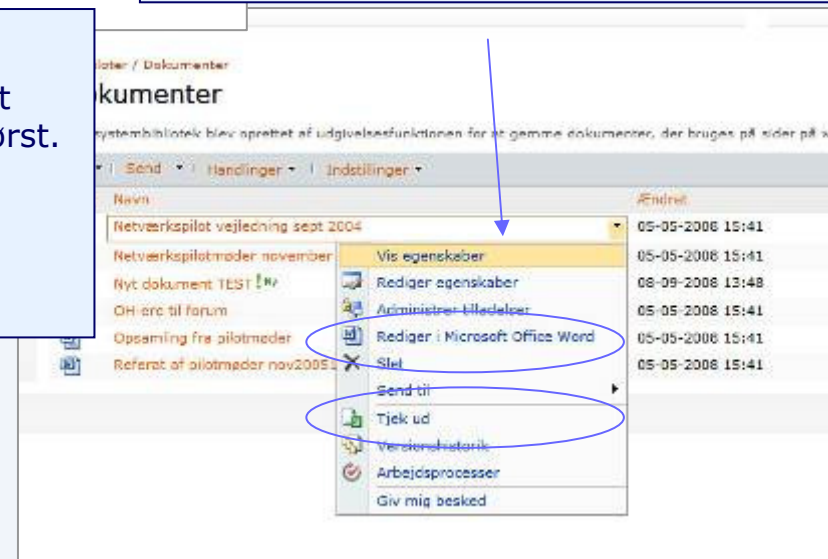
t
ørst.

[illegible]lioter / Dokumenter

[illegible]kumenter

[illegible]systembibliotek blev oprettet af udgivelsesfunktionen for at gemme dokumenter, der bruges på sider på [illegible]

Send • | Handlinger • | Indstillinger •

| Navn | Ændret |
|---|---|
| Netværkspilot vejledning sept 2004 | 05-05-2008 15:41 |
| Netværkspilotmøder november | 05-05-2008 15:41 |
| Nyt dokument TEST ! NY | 08-09-2008 13:48 |
| OH ere til forum | 05-05-2008 15:41 |
| Opsamling fra pilotmøder | 05-05-2008 15:41 |
| Referat af pilotmøder nov2005 | 05-05-2008 15:41 |

Vis egenskaber
Rediger egenskaber
Administrer tilladelser
Rediger i Microsoft Office Word
Slet
Send til
Tjek ud
Versionshistorik
Arbejdsprocesser
Giv mig besked